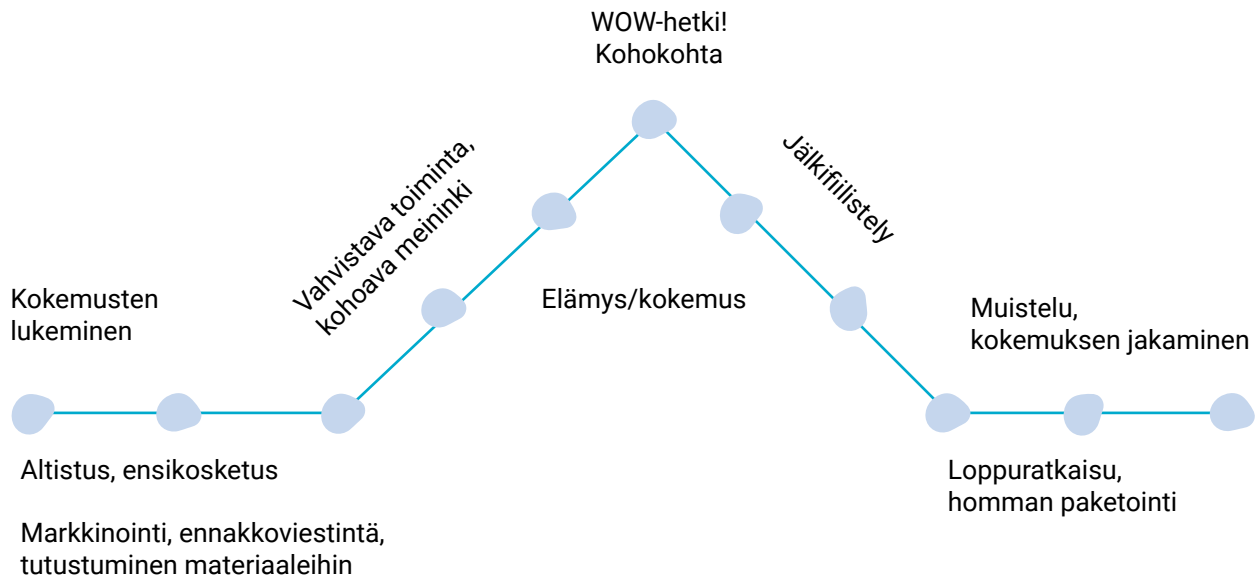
WOW-hetki!
Kohokohta

Vahvistava toiminta, kohoava meininki

Jälkifiilistely

Kokemusten lukeminen

Elämys/kokemus

Muistelu, kokemuksen jakaminen

Altistus, ensikosketus

Markkinointi, ennakkoviestintä, tutustuminen materiaaleihin

Loppuratkaisu, homman paketointi